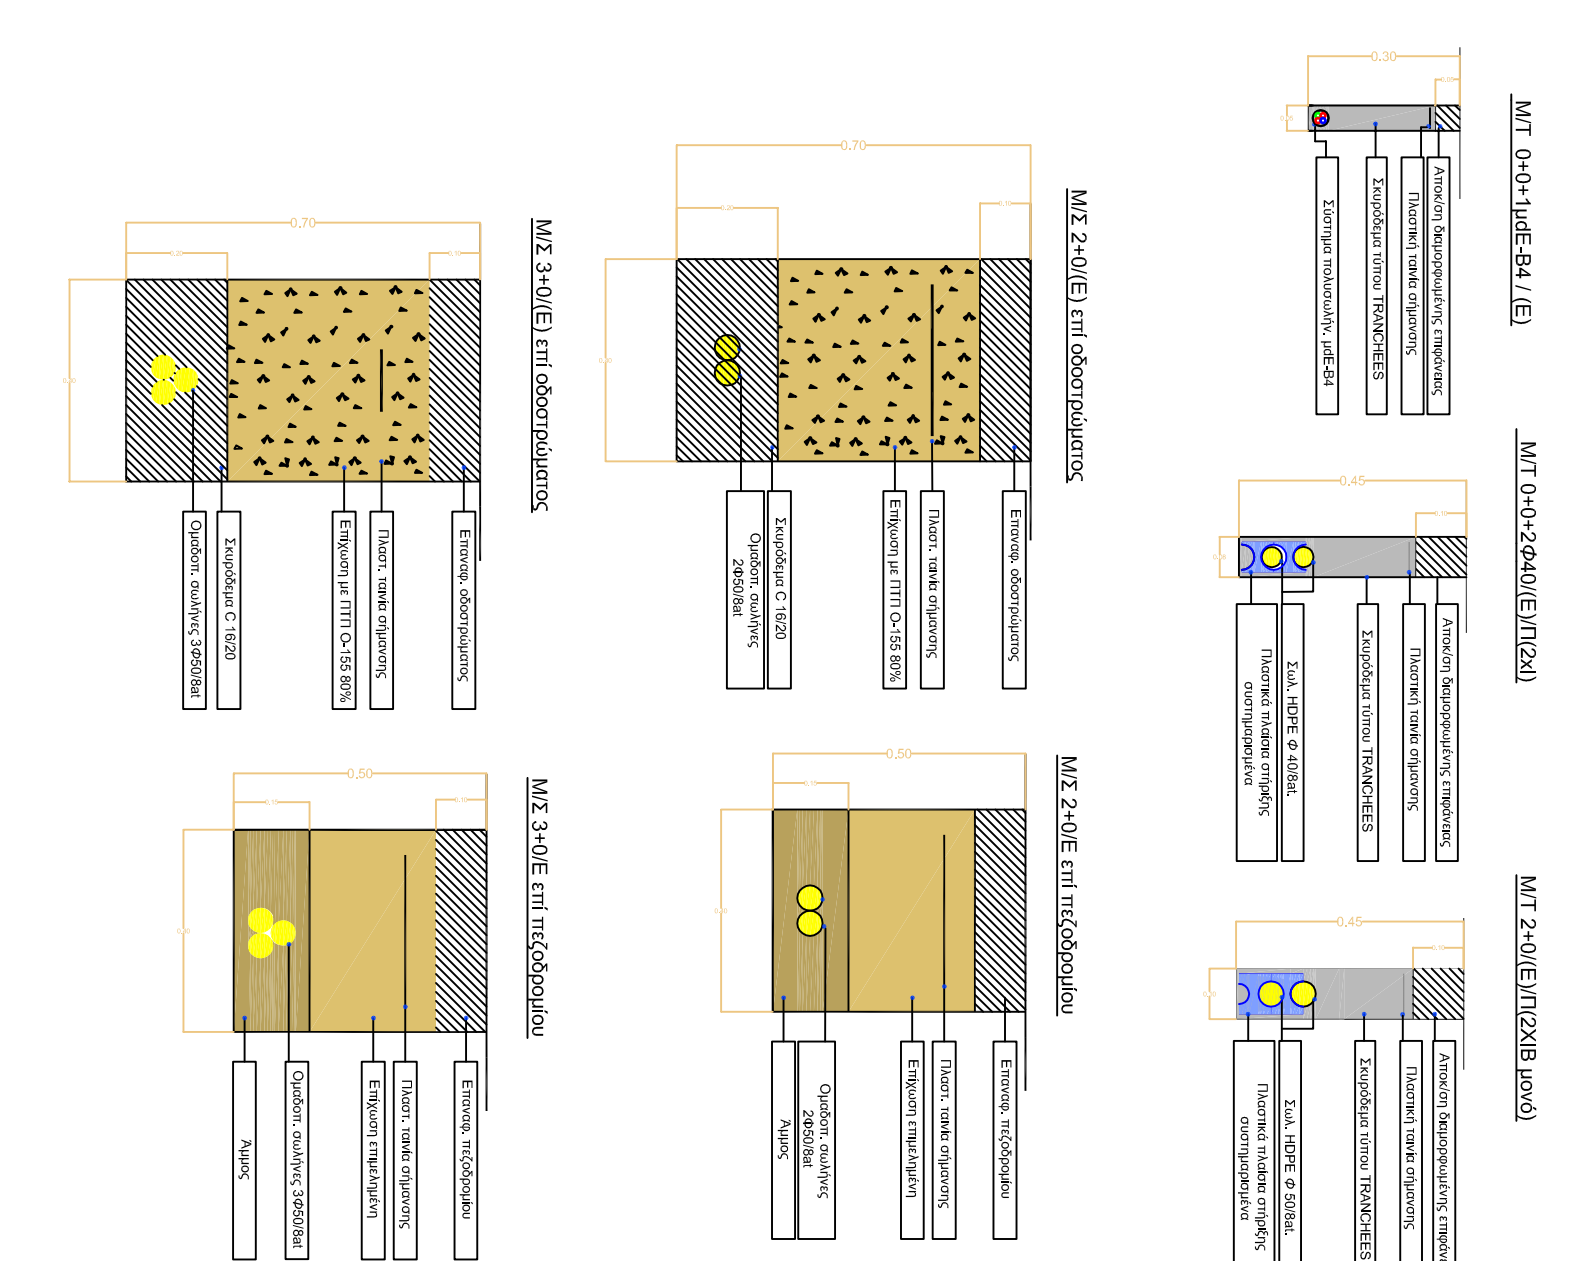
Μ/Τ 0+0+1μdE-B4 / (E)

0.30

Αποκ/σή διαμορφωμένης επιφάνειας

Πλαστική ταινία σήμανσης

Σκυρόδεμα τύπου TRANCHEES

Σύστημα πολυσωλην. μdE-B4

Μ/Τ 0+0+2Φ40/(Ε)/Π(2xl)

0.45

Αποκ/σή διαμορφωμένης επιφάνειας

Πλαστική ταινία σήμανσης

Σκυρόδεμα τύπου TRANCHEES

Σωλ. HDPE Φ 40/8at.

Πλαστικά πλαίσια στήριξης συσπειρωμένα

Μ/Τ 2+0/(Ε)/Π(2ΧΙΒ μονό)

0.45

Αποκ/σή διαμορφωμένης επιφάν

Πλαστική ταινία σήμανσης

Σκυρόδεμα τύπου TRANCHEES

Σωλ. HDPE Φ 50/8at.

Πλαστικά πλαίσια στήριξης συσπειρωμένα

Μ/Σ 2+0/(Ε) επί οδοστρώματος

0.70

Επαναφ. οδοστρώματος

Πλαστ. ταινία σήμανσης

Επίχωση με ΠΤΠ Ο-155 80%

Σκυρόδεμα C 16/20

Ομαδοπ. σωλήνες 2Φ50/8at

Μ/Σ 2+0/Ε επί πεζοδρομίου

0.50

Επαναφ. πεζοδρομίου

Πλαστ. ταινία σήμανσης

Επίχωση επιμελημένη

Ομαδοπ. σωλήνες 2Φ50/8at

Άμμος

Μ/Σ 3+0/(Ε) επί οδοστρώματος

0.70

Επαναφ. οδοστρώματος

Πλαστ. ταινία σήμανσης

Επίχωση με ΠΤΠ Ο-155 80%

Σκυρόδεμα C 16/20

Ομαδοπ. σωλήνες 3Φ50/8at

Μ/Σ 3+0/Ε επί πεζοδρομίου

0.50

Επαναφ. πεζοδρομίου

Πλαστ. ταινία σήμανσης

Επίχωση επιμελημένη

Ομαδοπ. σωλήνες 3Φ50/8at

Άμμος